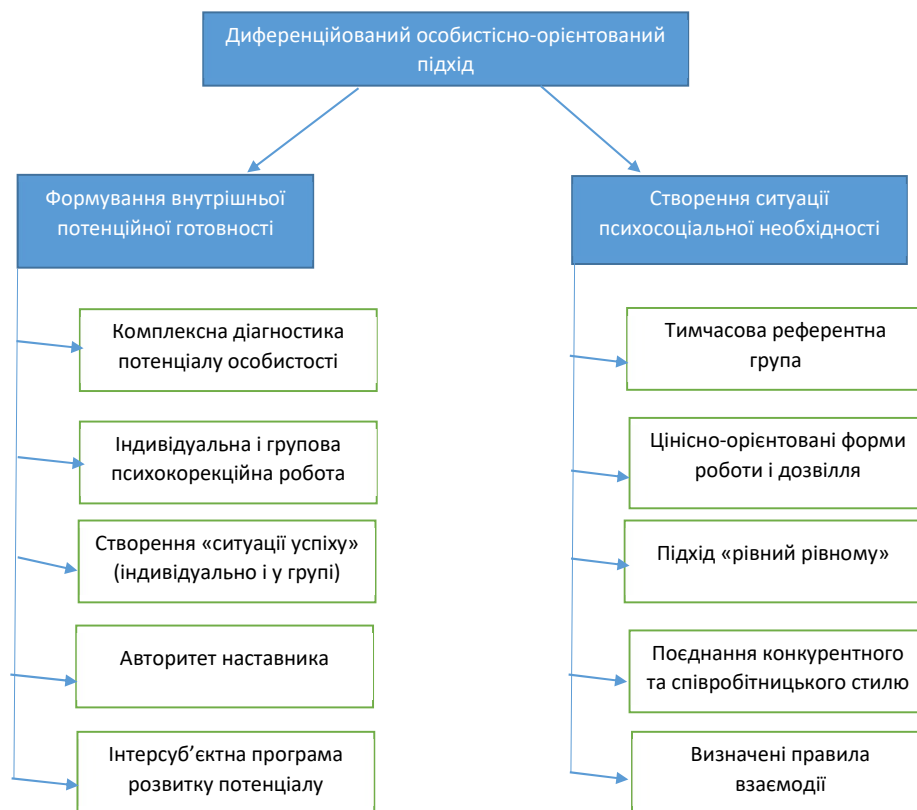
Диференційований особистісно-орієнтований підхід

Формування внутрішньої потенційної готовності

Комплексна діагностика потенціалу особистості

Індивідуальна і групова психокорекційна робота

Створення «ситуації успіху» (індивідуально і у групі)

Авторитет наставника

Інтерсуб’єктна програма розвитку потенціалу

Створення ситуації психосоціальної необхідності

Тимчасова референтна група

Цінісно-орієнтовані форми роботи і дозвілля

Підхід «рівний рівному»

Поєднання конкурентного та співробітницького стилю

Визначені правила взаємодії